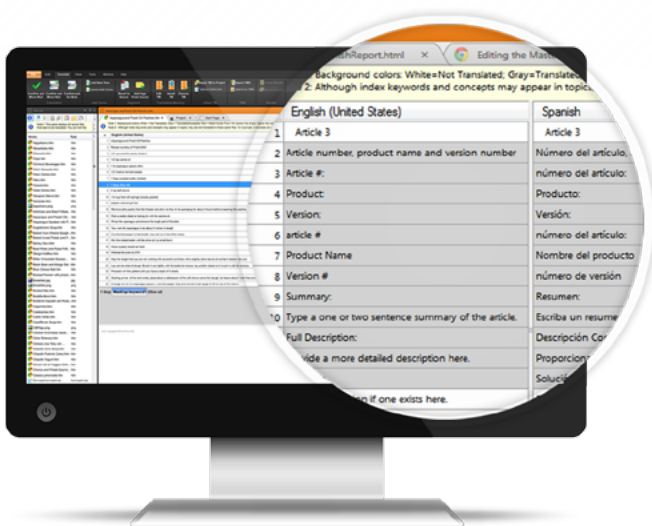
shReport.html × Editing the Mast

Background colors: White=Not Translated; Gray=Translated
2: Although index keywords and concepts may appear in topic

| | English (United States) | Spanish |
|---|---|---|
| 1 | Article 3 | Article 3 |
| 2 | Article number, product name and version number | Número del artículo, |
| 3 | Article #: | número del artículo: |
| 4 | Product: | Producto: |
| 5 | Version: | Versión: |
| 6 | article # | número del artículo: |
| 7 | Product Name | Nombre del producto |
| 8 | Version # | número de versión |
| 9 | Summary: | Resumen: |
| 10 | Type a one or two sentence summary of the article. | Escriba un resume |
| | Full Description: | Descripción Co |
| | vide a more detailed description here. | Proporcio |
| | | Soluci |
| | n if one exists here. | |